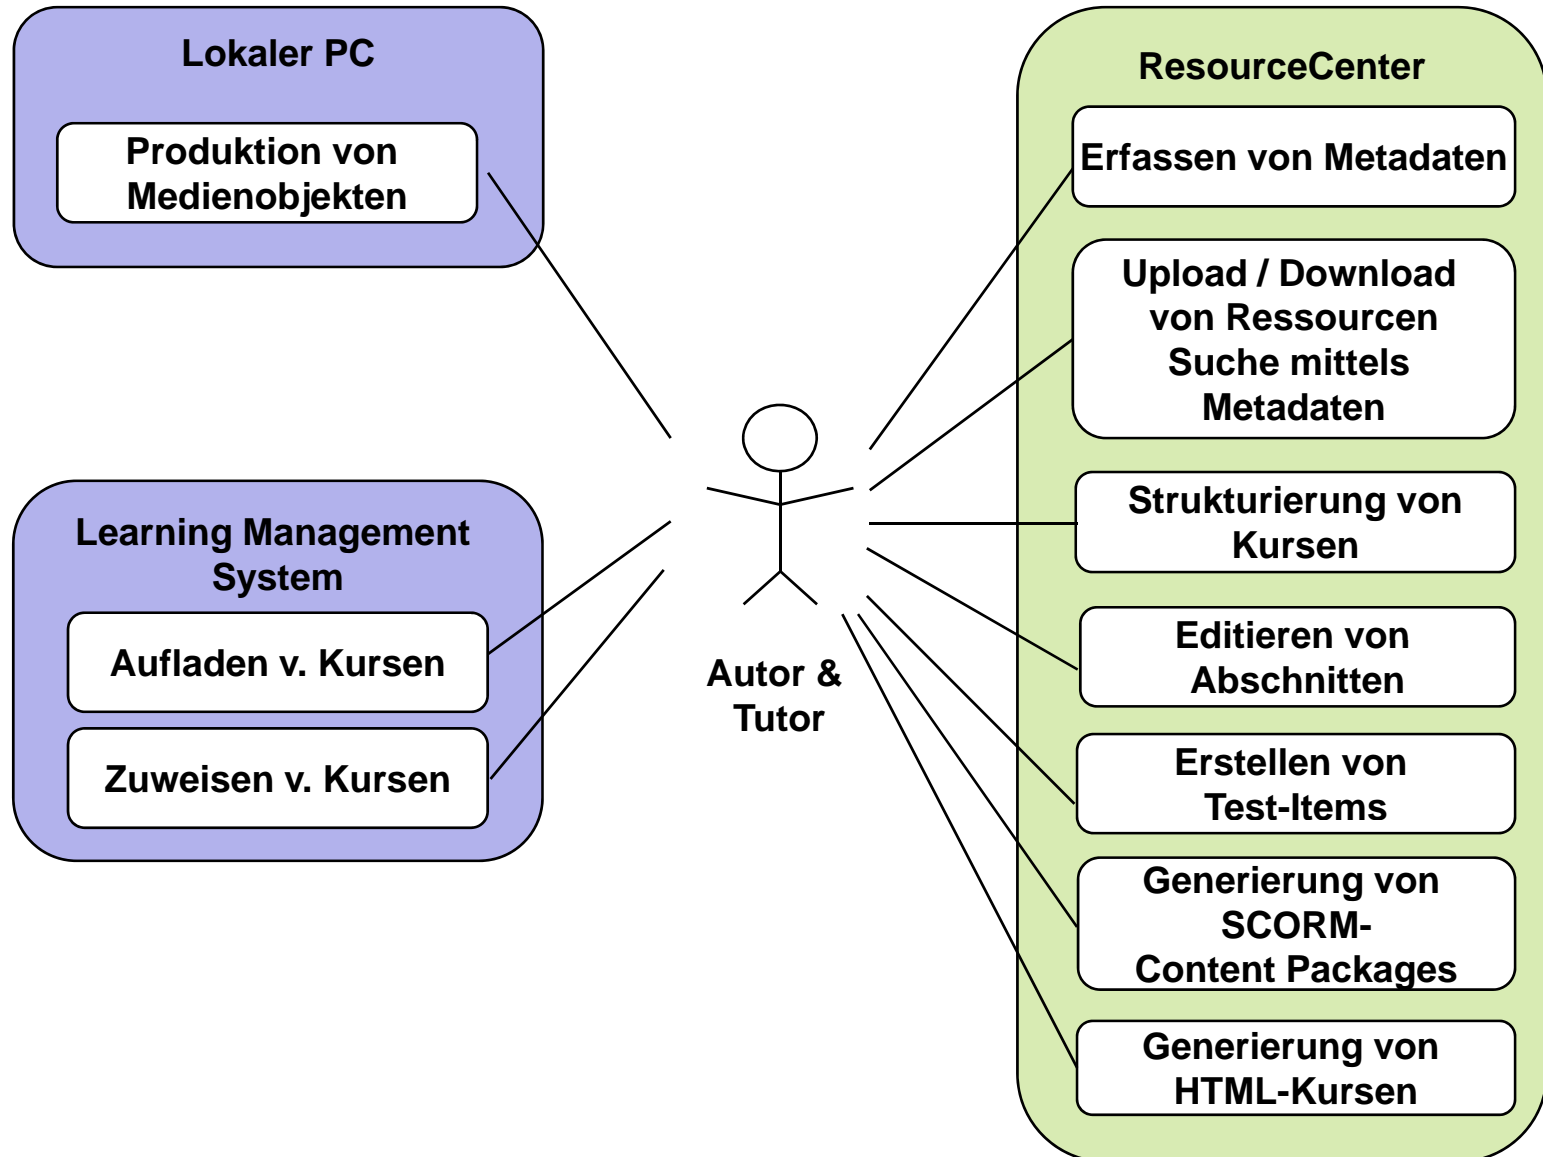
Lokaler PC

Produktion von Medienobjekten

Learning Management System

Aufladen v. Kursen

Zuweisen v. Kursen

Autor & Tutor

ResourceCenter

Erfassen von Metadaten

Upload / Download von Ressourcen Suche mittels Metadaten

Strukturierung von Kursen

Editieren von Abschnitten

Erstellen von Test-Items

Generierung von SCORM-Content Packages

Generierung von HTML-Kursen